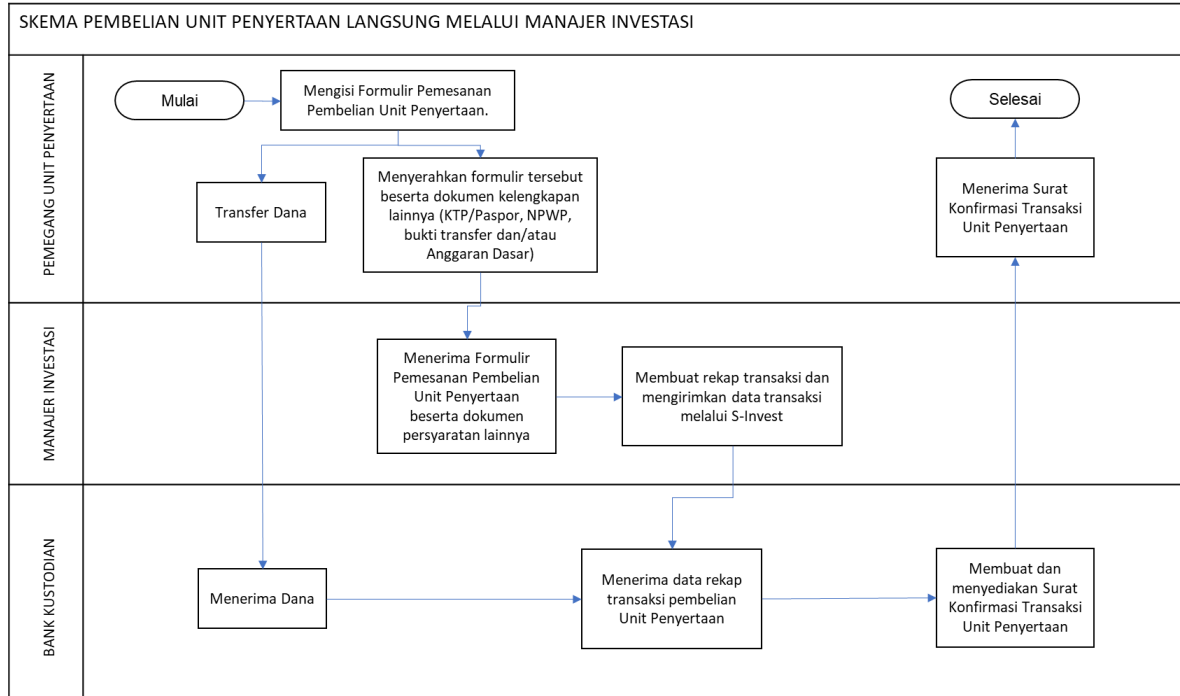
SKEMA PEMBELIAN UNIT PENYERTAAN LANGSUNG MELALUI MANAJER INVESTASI

PEMEGANG UNIT PENYERTAAN

Mulai

Mengisi Formulir Pemesanan Pembelian Unit Penyertaan.

Transfer Dana

Menyerahkan formulir tersebut beserta dokumen kelengkapan lainnya (KTP/Paspor, NPWP, bukti transfer dan/atau Anggaran Dasar)

Selesai

Menerima Surat Konfirmasi Transaksi Unit Penyertaan

MANAJER INVESTASI

Menerima Formulir Pemesanan Pembelian Unit Penyertaan beserta dokumen persyaratan lainnya

Membuat rekap transaksi dan mengirimkan data transaksi melalui S-Invest

BANK KUSTODIAN

Menerima Dana

Menerima data rekap transaksi pembelian Unit Penyertaan

Membuat dan menyediakan Surat Konfirmasi Transaksi Unit Penyertaan